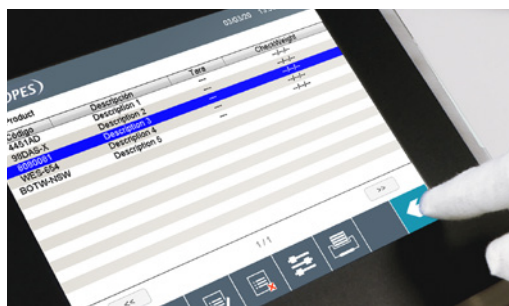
03/02/20 12:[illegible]

OPES)

Product

| Código | Descripción | Tara | CheckWeight |
|---|---|---|---|
| 4451AD | Description 1 | --- | -/-/- |
| 98DAS-X | Description 2 | --- | -/-/- |
| 8080061 | Description 3 | --- | -/-/- |
| WES-554 | Description 4 | --- | |
| BOTW-NSW | Description 5 | | |

>>

1/1

<<